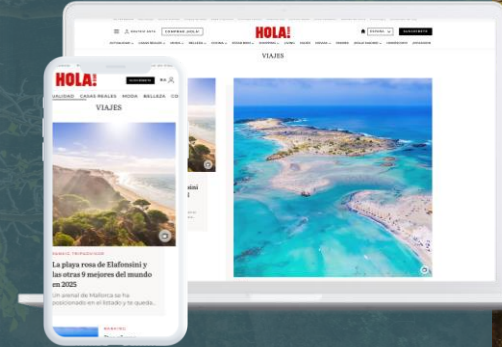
HOLA!

VIAJES

HOLA!

UALIDAD CASAS REALES MODA BELLEZA CO

VIAJES

La playa rosa de Elafonisi y las otras 9 mejores del mundo en 2025

Un arenal de Mallorca se ha posicionado en el listado y te queda...